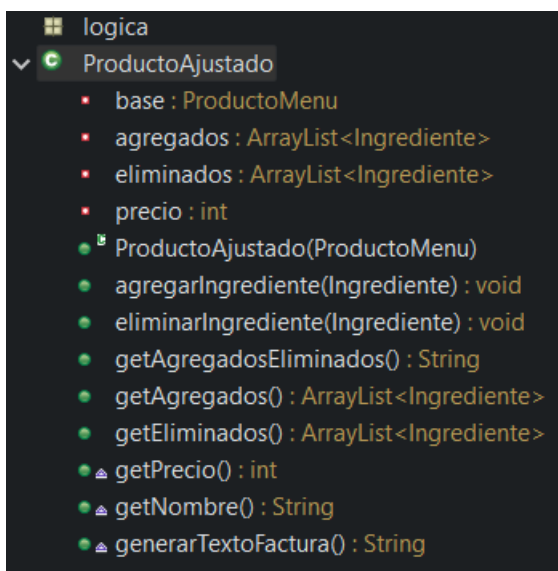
logica
ProductoAjustado
base : ProductoMenu
agregados : ArrayList<Ingrediente>
eliminados : ArrayList<Ingrediente>
precio : int
ProductoAjustado(ProductoMenu)
agregarIngrediente(Ingrediente) : void
eliminarIngrediente(Ingrediente) : void
getAgregadosEliminados() : String
getAgregados() : ArrayList<Ingrediente>
getEliminados() : ArrayList<Ingrediente>
getPrecio() : int
getNombre() : String
generarTextoFactura() : String